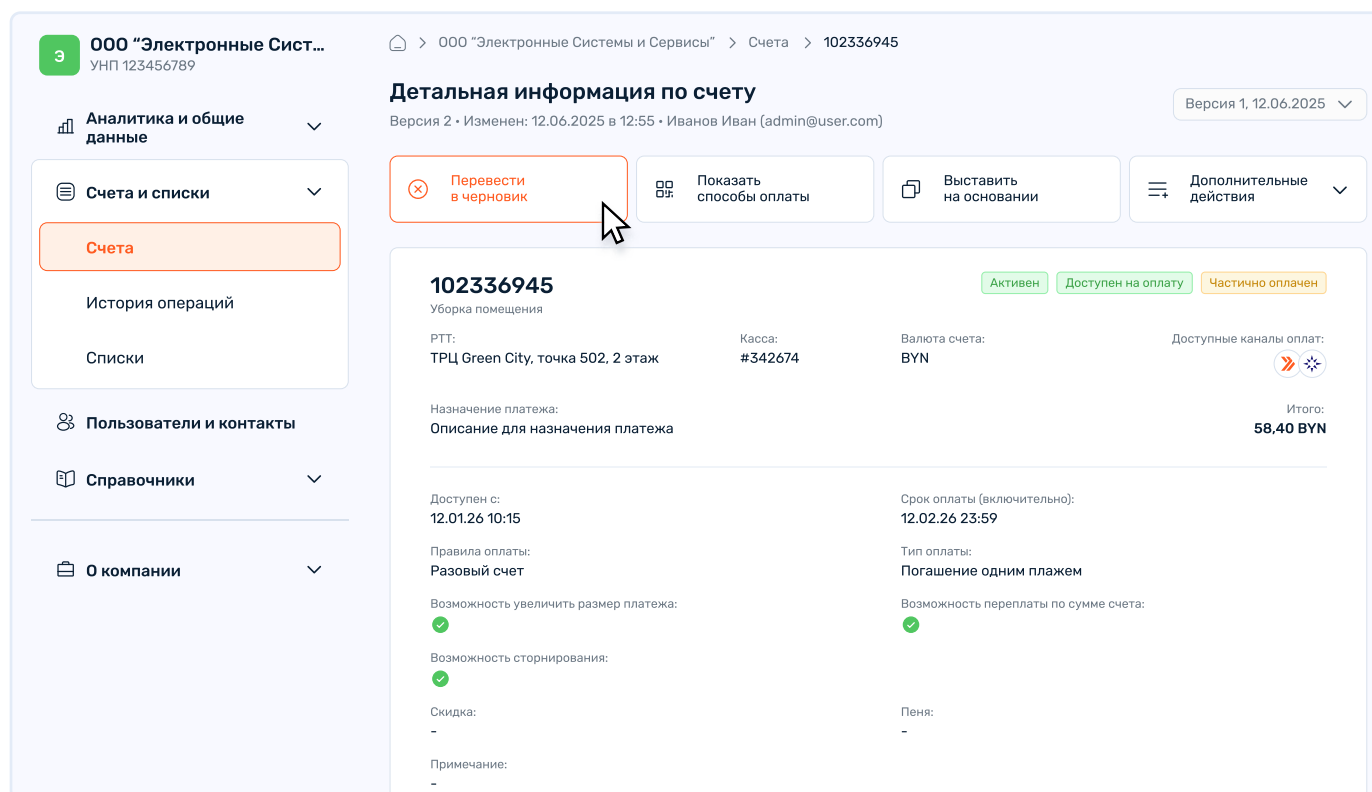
Э
ООО “Электронные Сист...
УНП 123456789

Аналитика и общие данные

Счета и списки

Счета

История операций

Списки

Пользователи и контакты

Справочники

О компании

ООО "Электронные Системы и Сервисы" > Счета > 102336945

Детальная информация по счету

Версия 2 • Изменен: 12.06.2025 в 12:55 • Иванов Иван (admin@user.com)

Версия 1, 12.06.2025

Перевести в черновик

Показать способы оплаты

Выставить на основании

Дополнительные действия

102336945
Уборка помещения

Активен | Доступен на оплату | Частично оплачен

РТТ:
ТРЦ Green City, точка 502, 2 этаж

Касса:
#342674

Валюта счета:
BYN

Доступные каналы оплат:

Назначение платежа:
Описание для назначения платежа

Итого:
58,40 BYN

Доступен с:
12.01.26 10:15

Срок оплаты (включительно):
12.02.26 23:59

Правила оплаты:
Разовый счет

Тип оплаты:
Погашение одним плажем

Возможность увеличить размер платежа:

Возможность переплаты по сумме счета:

Возможность сторнирования:

Скидка:
-

Пеня:
-

Примечание:
-